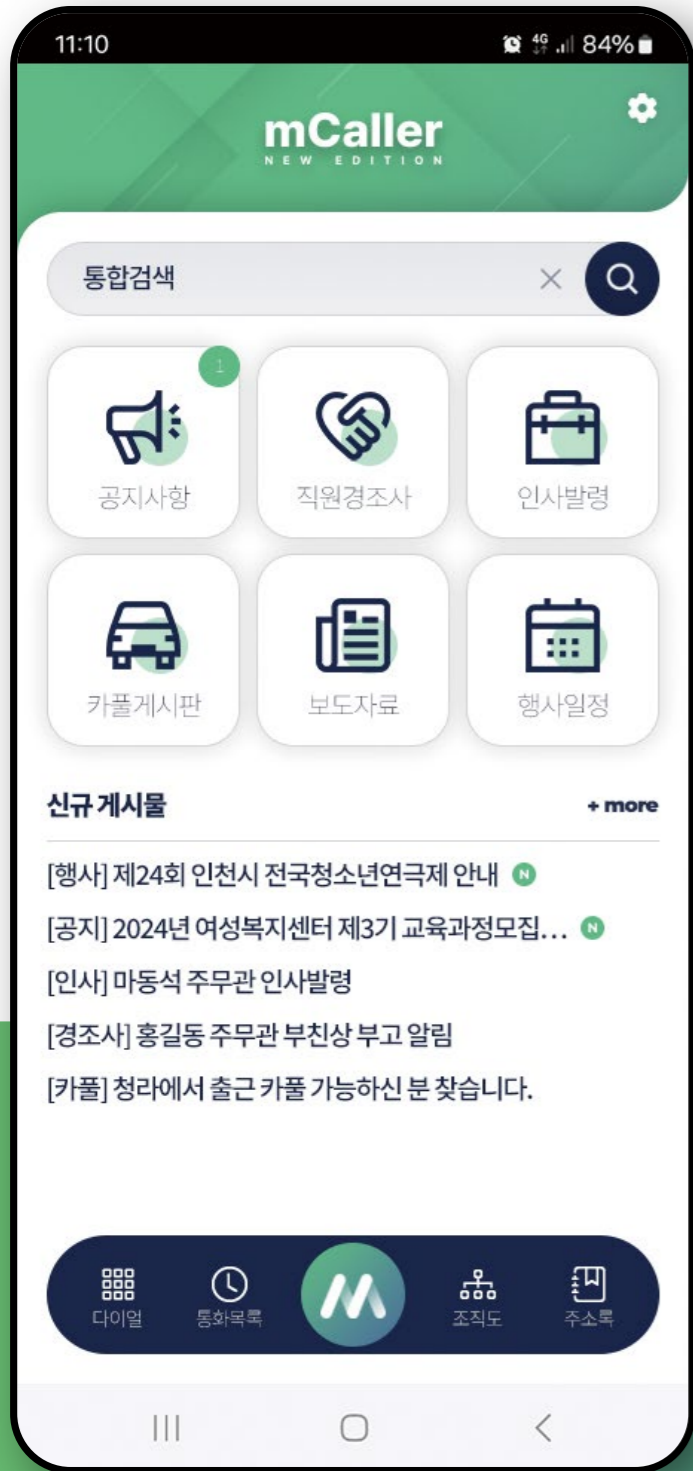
11:10
4G 84%

mCaller
NEW EDITION

통합검색

1
공지사항
직원경조사
인사발령
카풀게시판
보도자료
행사일정

신규 게시물
+ more

[행사] 제24회 인천시 전국청소년연극제 안내 N
[공지] 2024년 여성복지센터 제3기 교육과정모집… N
[인사] 마동석 주무관 인사발령
[경조사] 홍길동 주무관 부친상 부고 알림
[카풀] 청라에서 출근 카풀 가능하신 분 찾습니다.

다이얼
통화목록
조직도
주소록